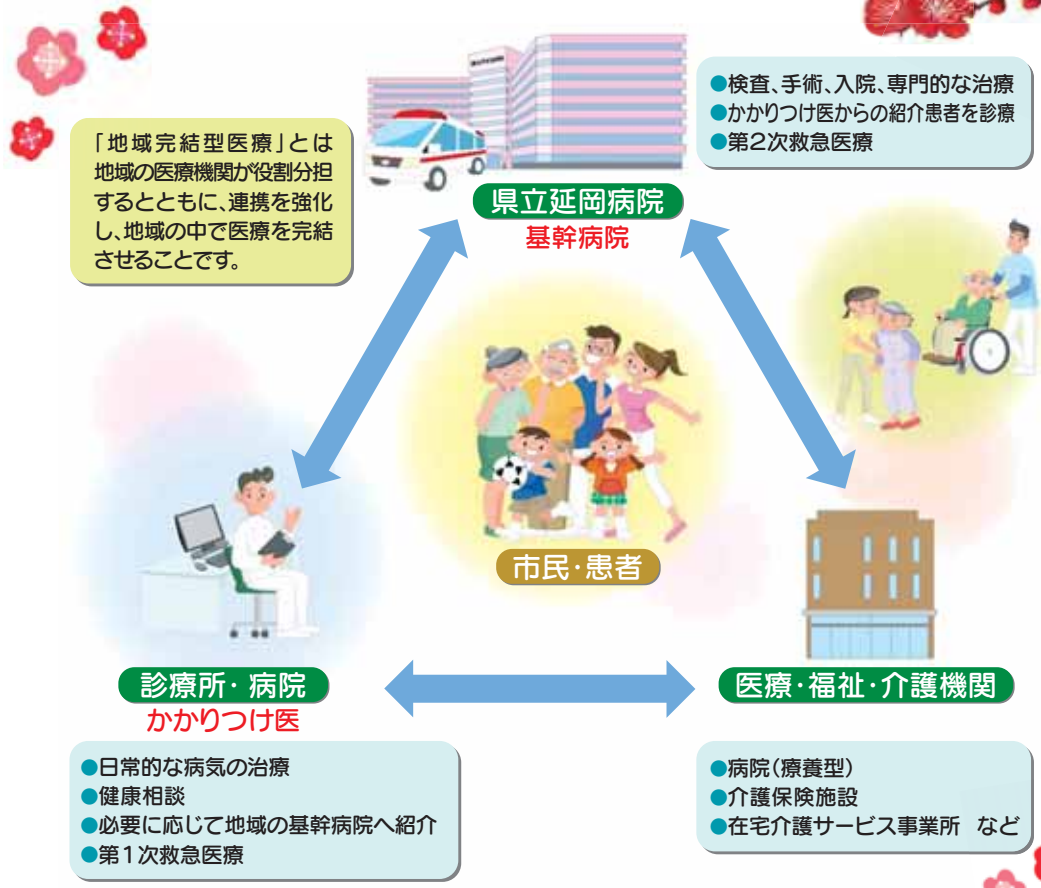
「地域完結型医療」とは地域の医療機関が役割分担するとともに、連携を強化し、地域の中で医療を完結させることです。

●検査、手術、入院、専門的な治療
●かかりつけ医からの紹介患者を診療
●第2次救急医療

県立延岡病院
基幹病院

市民・患者

診療所・病院
かかりつけ医

●日常的な病気の治療
●健康相談
●必要に応じて地域の基幹病院へ紹介
●第1次救急医療

医療・福祉・介護機関

●病院(療養型)
●介護保険施設
●在宅介護サービス事業所　など